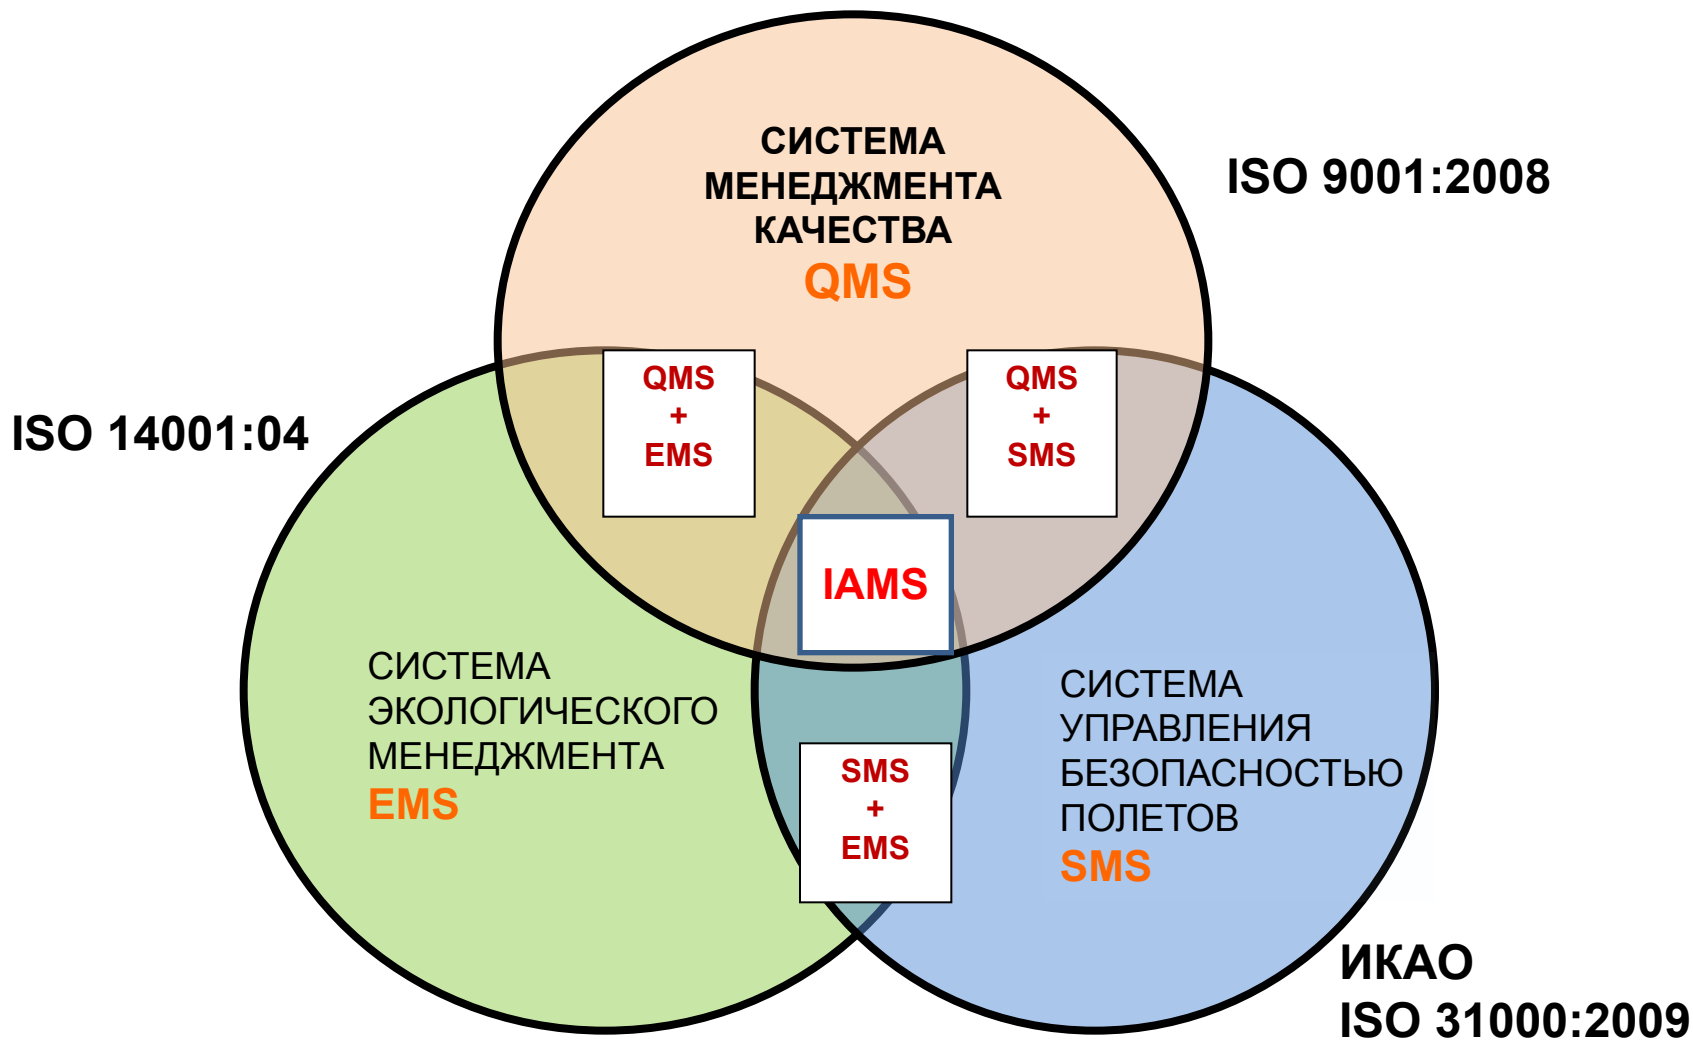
СИСТЕМА МЕНЕДЖМЕНТА КАЧЕСТВА
QMS

ISO 9001:2008

ISO 14001:04

QMS
+
EMS

QMS
+
SMS

IAMS

СИСТЕМА ЭКОЛОГИЧЕСКОГО МЕНЕДЖМЕНТА
EMS

СИСТЕМА УПРАВЛЕНИЯ БЕЗОПАСНОСТЬЮ ПОЛЕТОВ
SMS

SMS
+
EMS

ИКАО
ISO 31000:2009